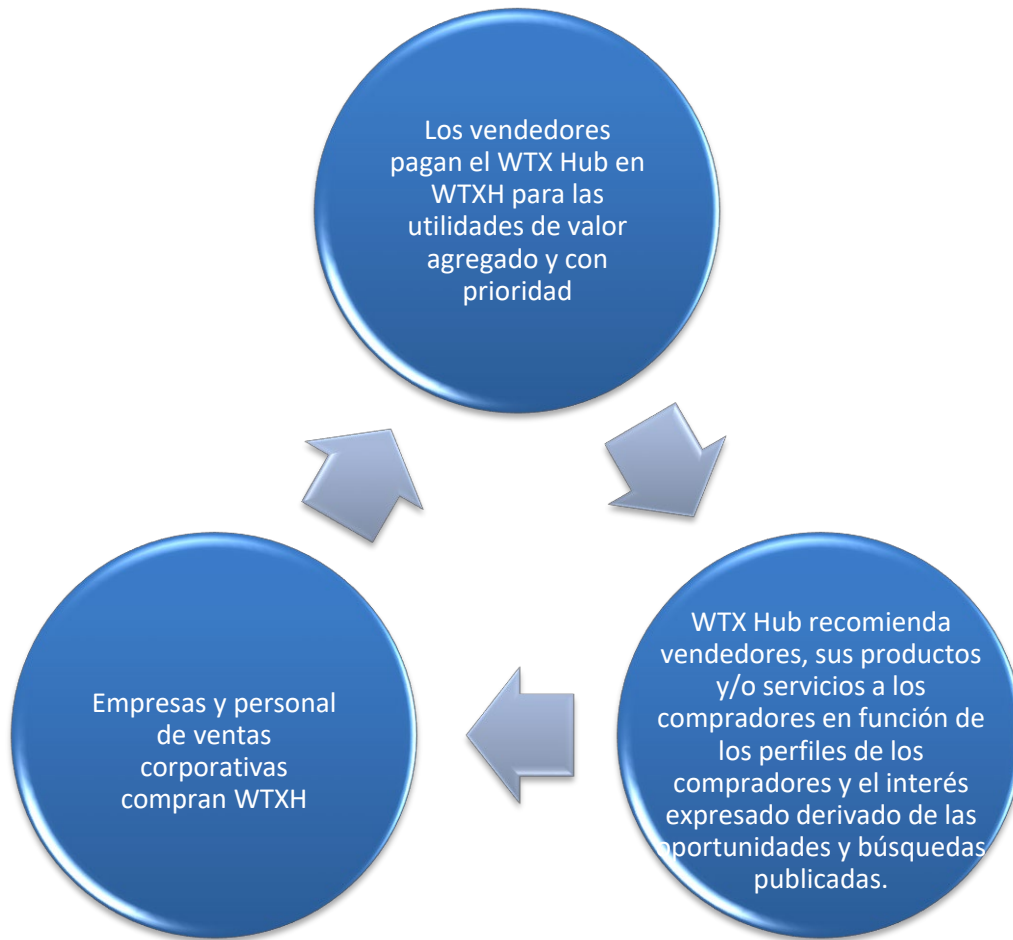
Los vendedores pagan el WTX Hub en WTXH para las utilidades de valor agregado y con prioridad

WTX Hub recomienda vendedores, sus productos y/o servicios a los compradores en función de los perfiles de los compradores y el interés expresado derivado de las oportunidades y búsquedas publicadas.

Empresas y personal de ventas corporativas compran WTXH